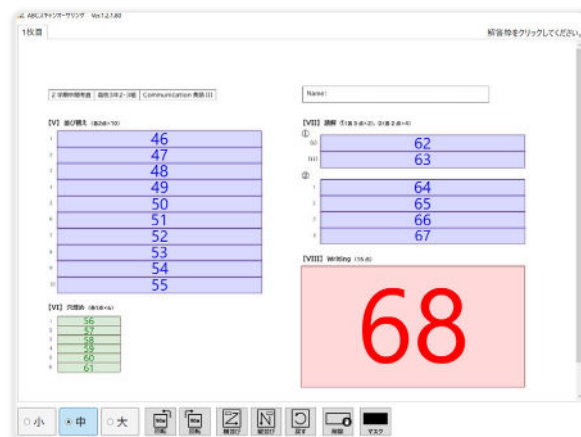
ABCスキャナーサリング Ver.1.2.1.60

1枚目

解答枠をクリックしてください。

2 学期中間考査 | 高校3年Z・演習 | Communication 英語 III

Name:

[V] 並び替え (各2点×10)

| | |
|---|---|
| 1 | 46 |
| 2 | 47 |
| 3 | 48 |
| 4 | 49 |
| 5 | 50 |
| 6 | 51 |
| 7 | 52 |
| 8 | 53 |
| 9 | 54 |
| 10 | 55 |

[VI] 穴埋め (各1点×6)

| | |
|---|---|
| 1 | 56 |
| 2 | 57 |
| 3 | 58 |
| 4 | 59 |
| 5 | 60 |
| 6 | 61 |

[VII] 読解 ①(各3点×2) ②(各2点×4)

①

| | |
|---|---|
| (i) | 62 |
| (ii) | 63 |

②

| | |
|---|---|
| 1 | 64 |
| 2 | 65 |
| 3 | 66 |
| 4 | 67 |

[VIII] Writing (15点)

68

○小 ◉中 ○大 回転 回転 横切り 縦切り 戻す 削除 マスク